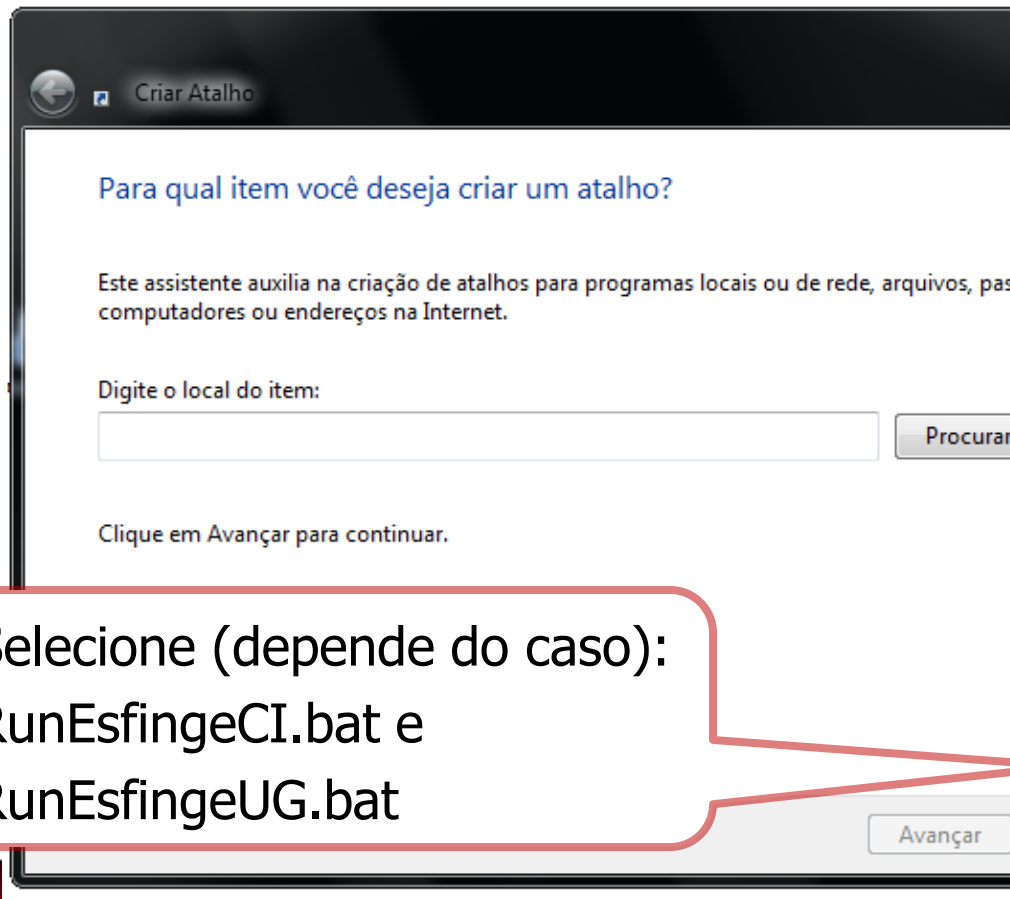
Criar Atalho

Para qual item você deseja criar um atalho?

Este assistente auxilia na criação de atalhos para programas locais ou de rede, arquivos, pas computadores ou endereços na Internet.

Digite o local do item:

Procurar

Clique em Avançar para continuar.

elecione (depende do caso):
RunEsfingeCI.bat e
RunEsfingeUG.bat

Avançar